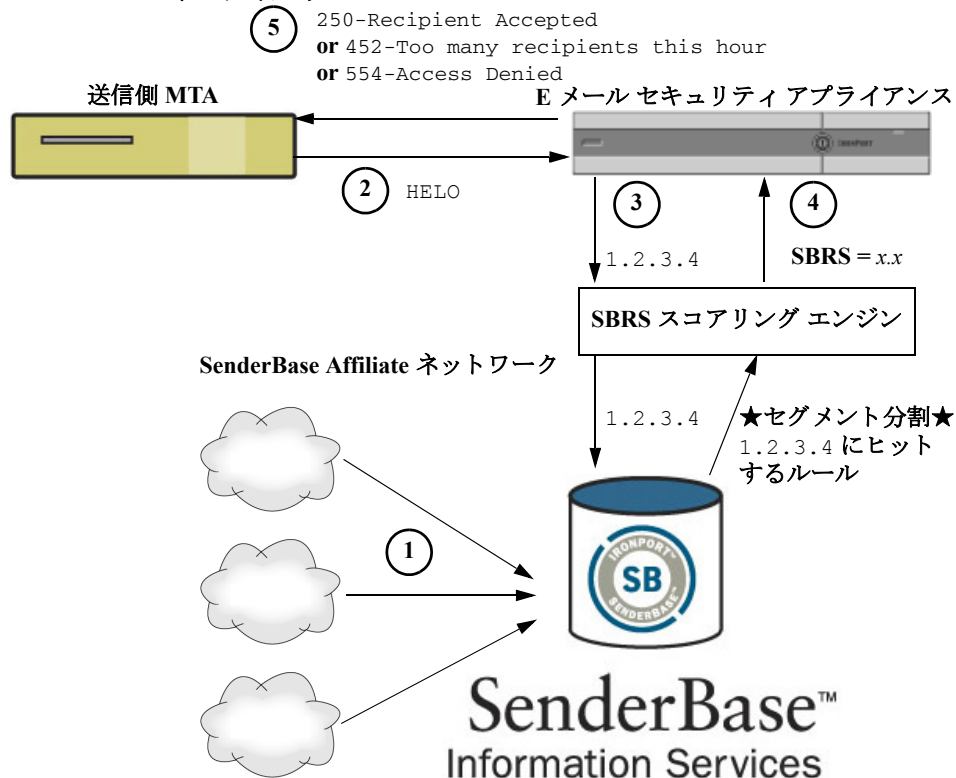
5 250-Recipient Accepted
or 452-Too many recipients this hour
or 554-Access Denied

送信側 MTA

E メール セキュリティ アプライアンス

IRONPORT

2 HELO

3

4

1.2.3.4

SBRS = x.x

SBRS スコアリング エンジン

SenderBase Affiliate ネットワーク

1.2.3.4

★セグメント分割★
1.2.3.4 にヒットするルール

1

IRONPORT SB SENDERBASE

SenderBase™
Information Services